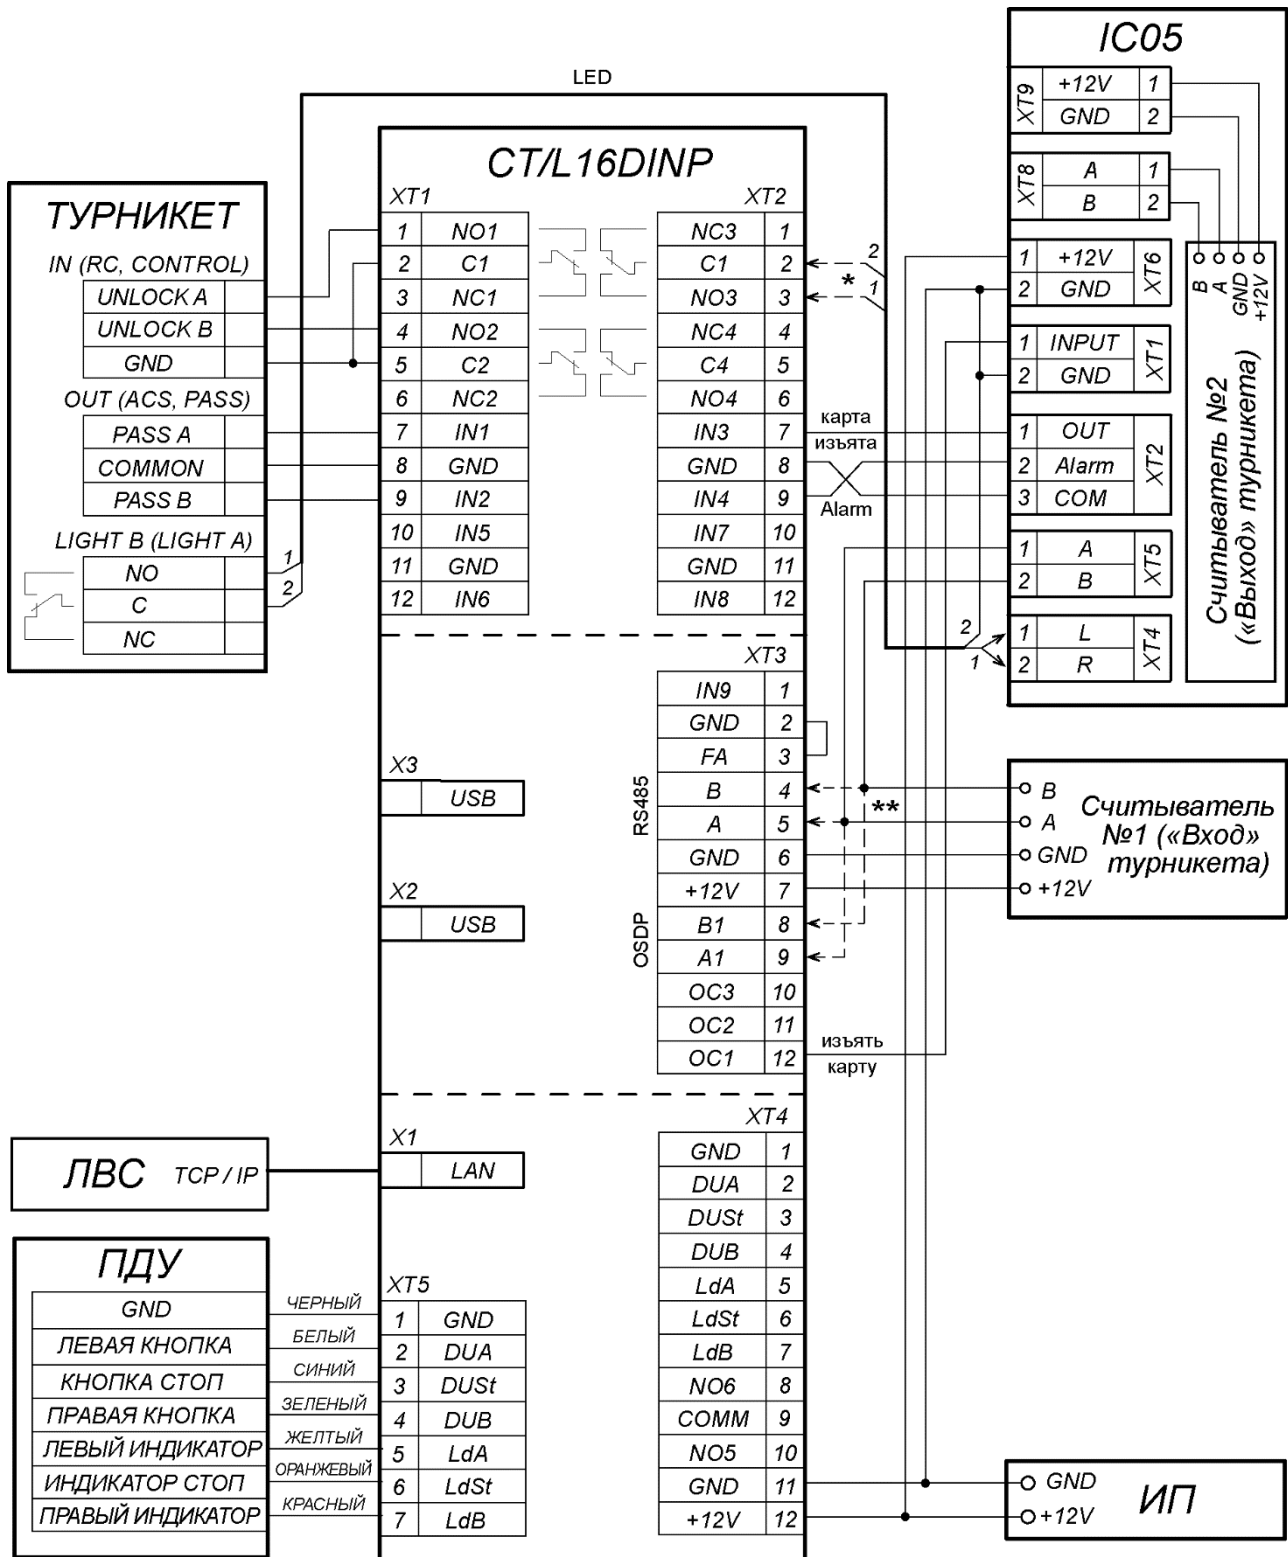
IC05

LED

CT/L16DINP

ТУРНИКЕТ

IN (RC, CONTROL)

| UNLOCK A |
|---|
| UNLOCK B |
| GND |

OUT (ACS, PASS)

| PASS A |
|---|
| COMMON |
| PASS B |

LIGHT B (LIGHT A)

| NO |
|---|
| C |
| NC |

1
2

XT1

| 1 | NO1 |
|---|---|
| 2 | C1 |
| 3 | NC1 |
| 4 | NO2 |
| 5 | C2 |
| 6 | NC2 |
| 7 | IN1 |
| 8 | GND |
| 9 | IN2 |
| 10 | IN5 |
| 11 | GND |
| 12 | IN6 |

XT2

| NC3 | 1 |
|---|---|
| C1 | 2 |
| NO3 | 3 |
| NC4 | 4 |
| C4 | 5 |
| NO4 | 6 |
| IN3 | 7 |
| GND | 8 |
| IN4 | 9 |
| IN7 | 10 |
| GND | 11 |
| IN8 | 12 |

2
*
1

карта изъята

Alarm

XT9

| +12V | 1 |
|---|---|
| GND | 2 |

XT8

| A | 1 |
|---|---|
| B | 2 |

XT6

| 1 | +12V |
|---|---|
| 2 | GND |

XT1

| 1 | INPUT |
|---|---|
| 2 | GND |

XT2

| 1 | OUT |
|---|---|
| 2 | Alarm |
| 3 | COM |

XT5

| 1 | A |
|---|---|
| 2 | B |

XT4

| 1 | L |
|---|---|
| 2 | R |

2
1

B A GND +12V

Считыватель №2 («Выход» турникета)

XT3

RS485

OSDP

| IN9 | 1 |
|---|---|
| GND | 2 |
| FA | 3 |
| B | 4 |
| A | 5 |
| GND | 6 |
| +12V | 7 |
| B1 | 8 |
| A1 | 9 |
| OC3 | 10 |
| OC2 | 11 |
| OC1 | 12 |

**

изъять карту

X3 USB

X2 USB

B
A
GND
+12V

Считыватель №1 («Вход» турникета)

ЛВС TCP / IP

X1 LAN

XT4

| GND | 1 |
|---|---|
| DUA | 2 |
| DUSt | 3 |
| DUB | 4 |
| LdA | 5 |
| LdSt | 6 |
| LdB | 7 |
| NO6 | 8 |
| COMM | 9 |
| NO5 | 10 |
| GND | 11 |
| +12V | 12 |

ПДУ

| GND |
|---|
| ЛЕВАЯ КНОПКА |
| КНОПКА СТОП |
| ПРАВАЯ КНОПКА |
| ЛЕВЫЙ ИНДИКАТОР |
| ИНДИКАТОР СТОП |
| ПРАВЫЙ ИНДИКАТОР |

ЧЕРНЫЙ
БЕЛЫЙ
СИНИЙ
ЗЕЛЕНЫЙ
ЖЕЛТЫЙ
ОРАНЖЕВЫЙ
КРАСНЫЙ

XT5

| 1 | GND |
|---|---|
| 2 | DUA |
| 3 | DUSt |
| 4 | DUB |
| 5 | LdA |
| 6 | LdSt |
| 7 | LdB |

GND
+12V
ИП